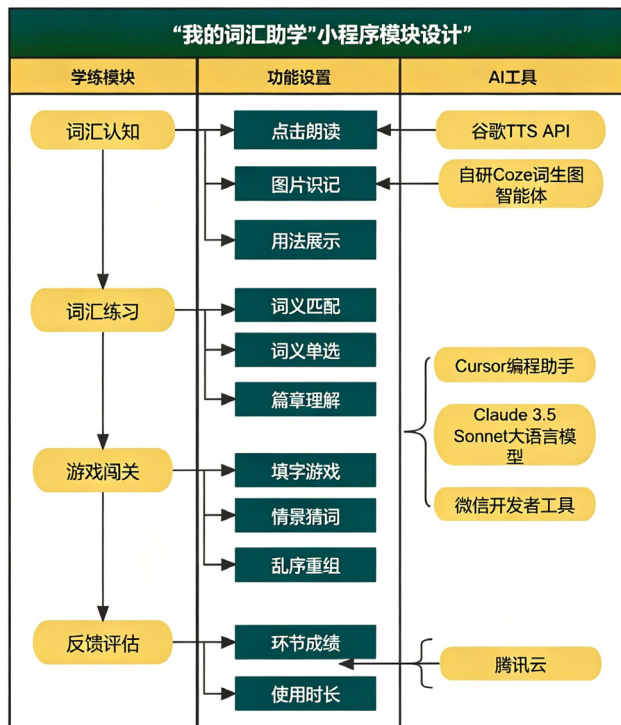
“我的词汇助学”小程序模块设计

| 学练模块 | 功能设置 | AI工具 |
|---|---|---|
| 词汇认知 | 点击朗读 | 谷歌TTS API |
| | 图片识记 | 自研Coze词生图智能体 |
| | 用法展示 | |
| 词汇练习 | 词义匹配 | |
| | 词义单选 | Cursor编程助手 |
| | 篇章理解 | Claude 3.5 Sonnet大语言模型 |
| 游戏闯关 | 填字游戏 | 微信开发者工具 |
| | 情景猜词 | |
| | 乱序重组 | |
| 反馈评估 | 环节成绩 | 腾讯云 |
| | 使用时长 | |